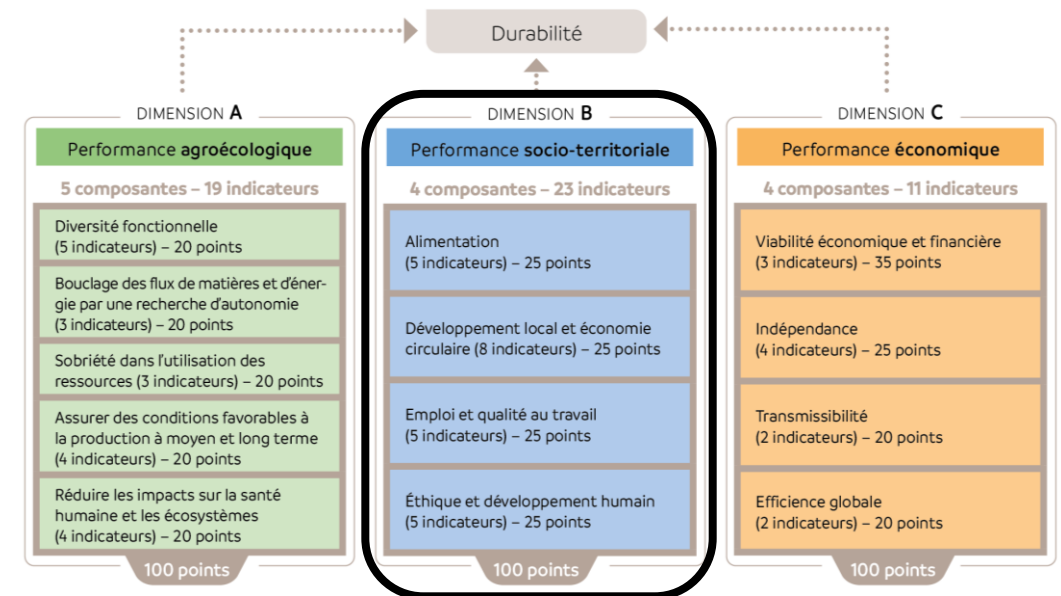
Durabilité

DIMENSION A

Performance agroécologique

5 composantes – 19 indicateurs

Diversité fonctionnelle (5 indicateurs) – 20 points

Bouclage des flux de matières et d'énergie par une recherche d'autonomie (3 indicateurs) – 20 points

Sobriété dans l'utilisation des ressources (3 indicateurs) – 20 points

Assurer des conditions favorables à la production à moyen et long terme (4 indicateurs) – 20 points

Réduire les impacts sur la santé humaine et les écosystèmes (4 indicateurs) – 20 points

100 points

DIMENSION B

Performance socio-territoriale

4 composantes – 23 indicateurs

Alimentation (5 indicateurs) – 25 points

Développement local et économie circulaire (8 indicateurs) – 25 points

Emploi et qualité au travail (5 indicateurs) – 25 points

Éthique et développement humain (5 indicateurs) – 25 points

100 points

DIMENSION C

Performance économique

4 composantes – 11 indicateurs

Viabilité économique et financière (3 indicateurs) – 35 points

Indépendance (4 indicateurs) – 25 points

Transmissibilité (2 indicateurs) – 20 points

Efficience globale (2 indicateurs) – 20 points

100 points